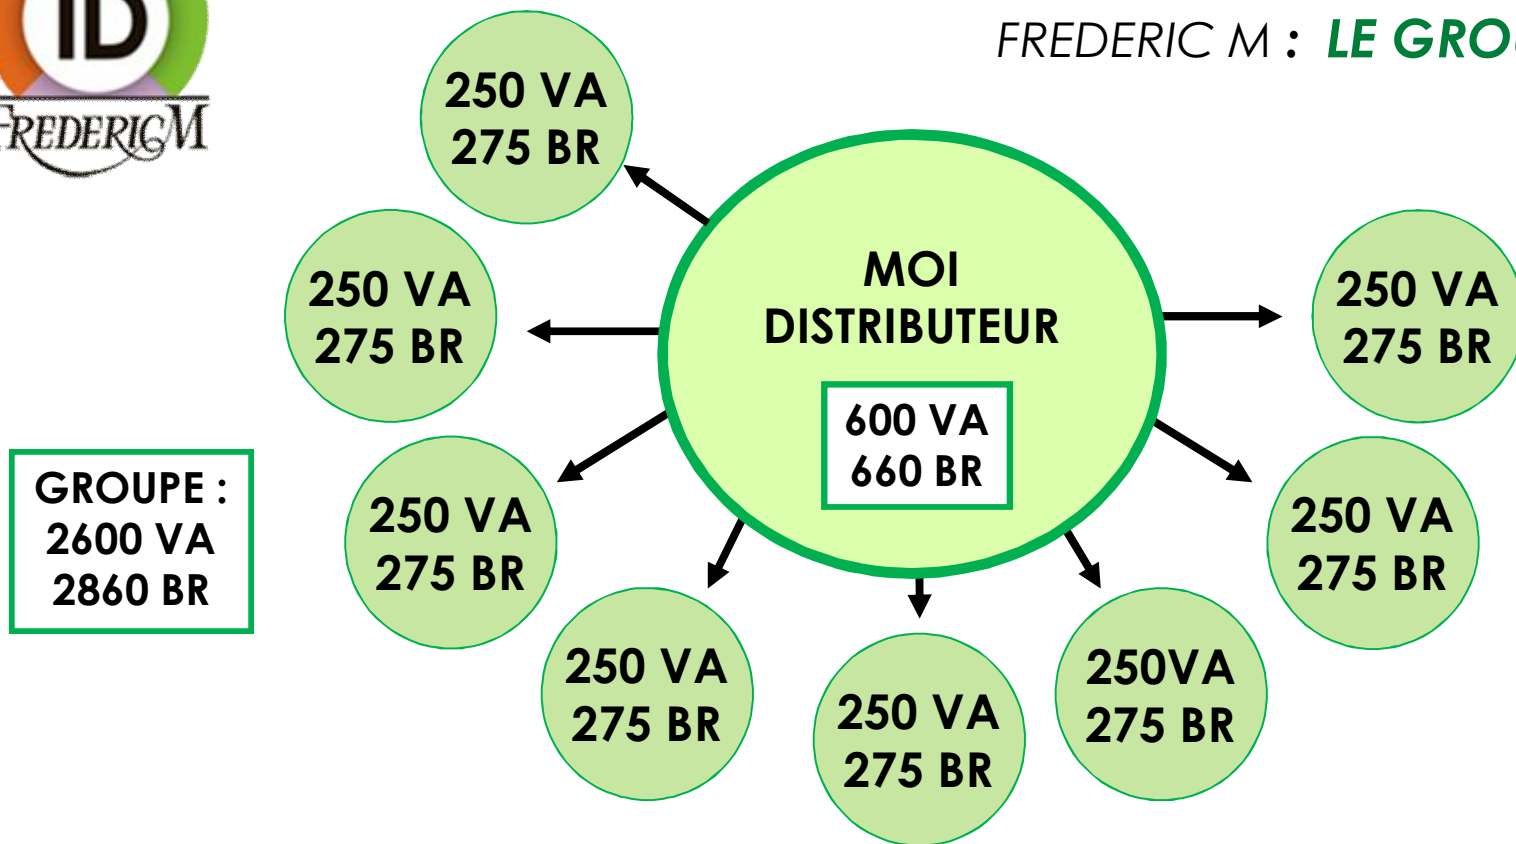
ID
FREDERICM

FREDERIC M : LE GRO

MOI
DISTRIBUTEUR

600 VA
660 BR

250 VA
275 BR

250 VA
275 BR

250 VA
275 BR

250 VA
275 BR

250 VA
275 BR

250 VA
275 BR

250VA
275 BR

250 VA
275 BR

GROUPE :
2600 VA
2860 BR